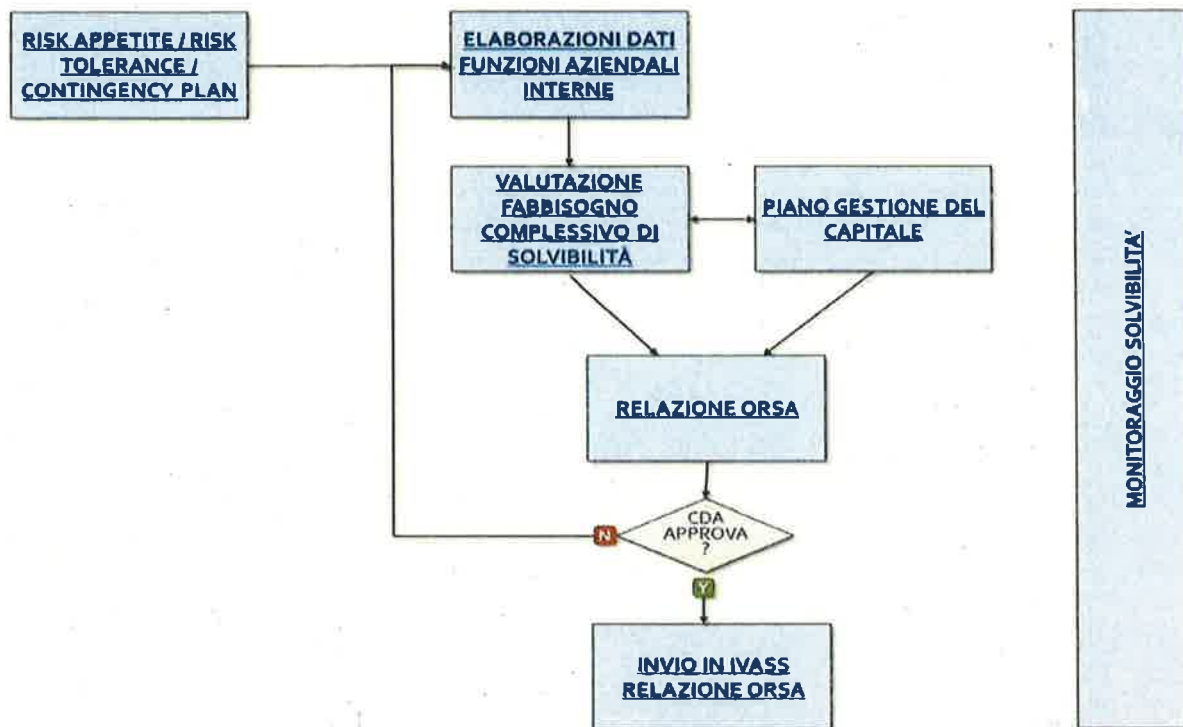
RISK APPETITE / RISK TOLERANCE / CONTINGENCY PLAN

ELABORAZIONI DATI FUNZIONI AZIENDALI INTERNE

VALUTAZIONE FABBISOGNO COMPLESSIVO DI SOLVIBILITÀ

PIANO GESTIONE DEL CAPITALE

RELAZIONE ORSA

CDA APPROVA ?

N

Y

INVIO IN IVASS RELAZIONE ORSA

MONITORAGGIO SOLVIBILITA'